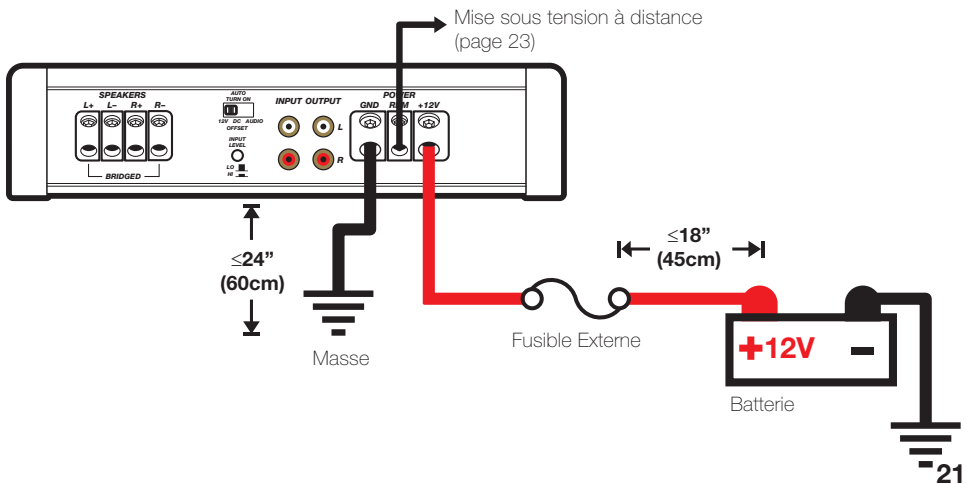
Mise sous tension à distance (page 23)

SPEAKERS
L+ L– R+ R–
BRIDGED

AUTO TURN ON
12V DC AUDIO OFFSET
INPUT LEVEL
LO
HI

INPUT OUTPUT
L
R

POWER
GND REM +12V

$\leq$24" (60cm)

$\leq$18" (45cm)

Masse

Fusible Externe

+12V –

Batterie

21